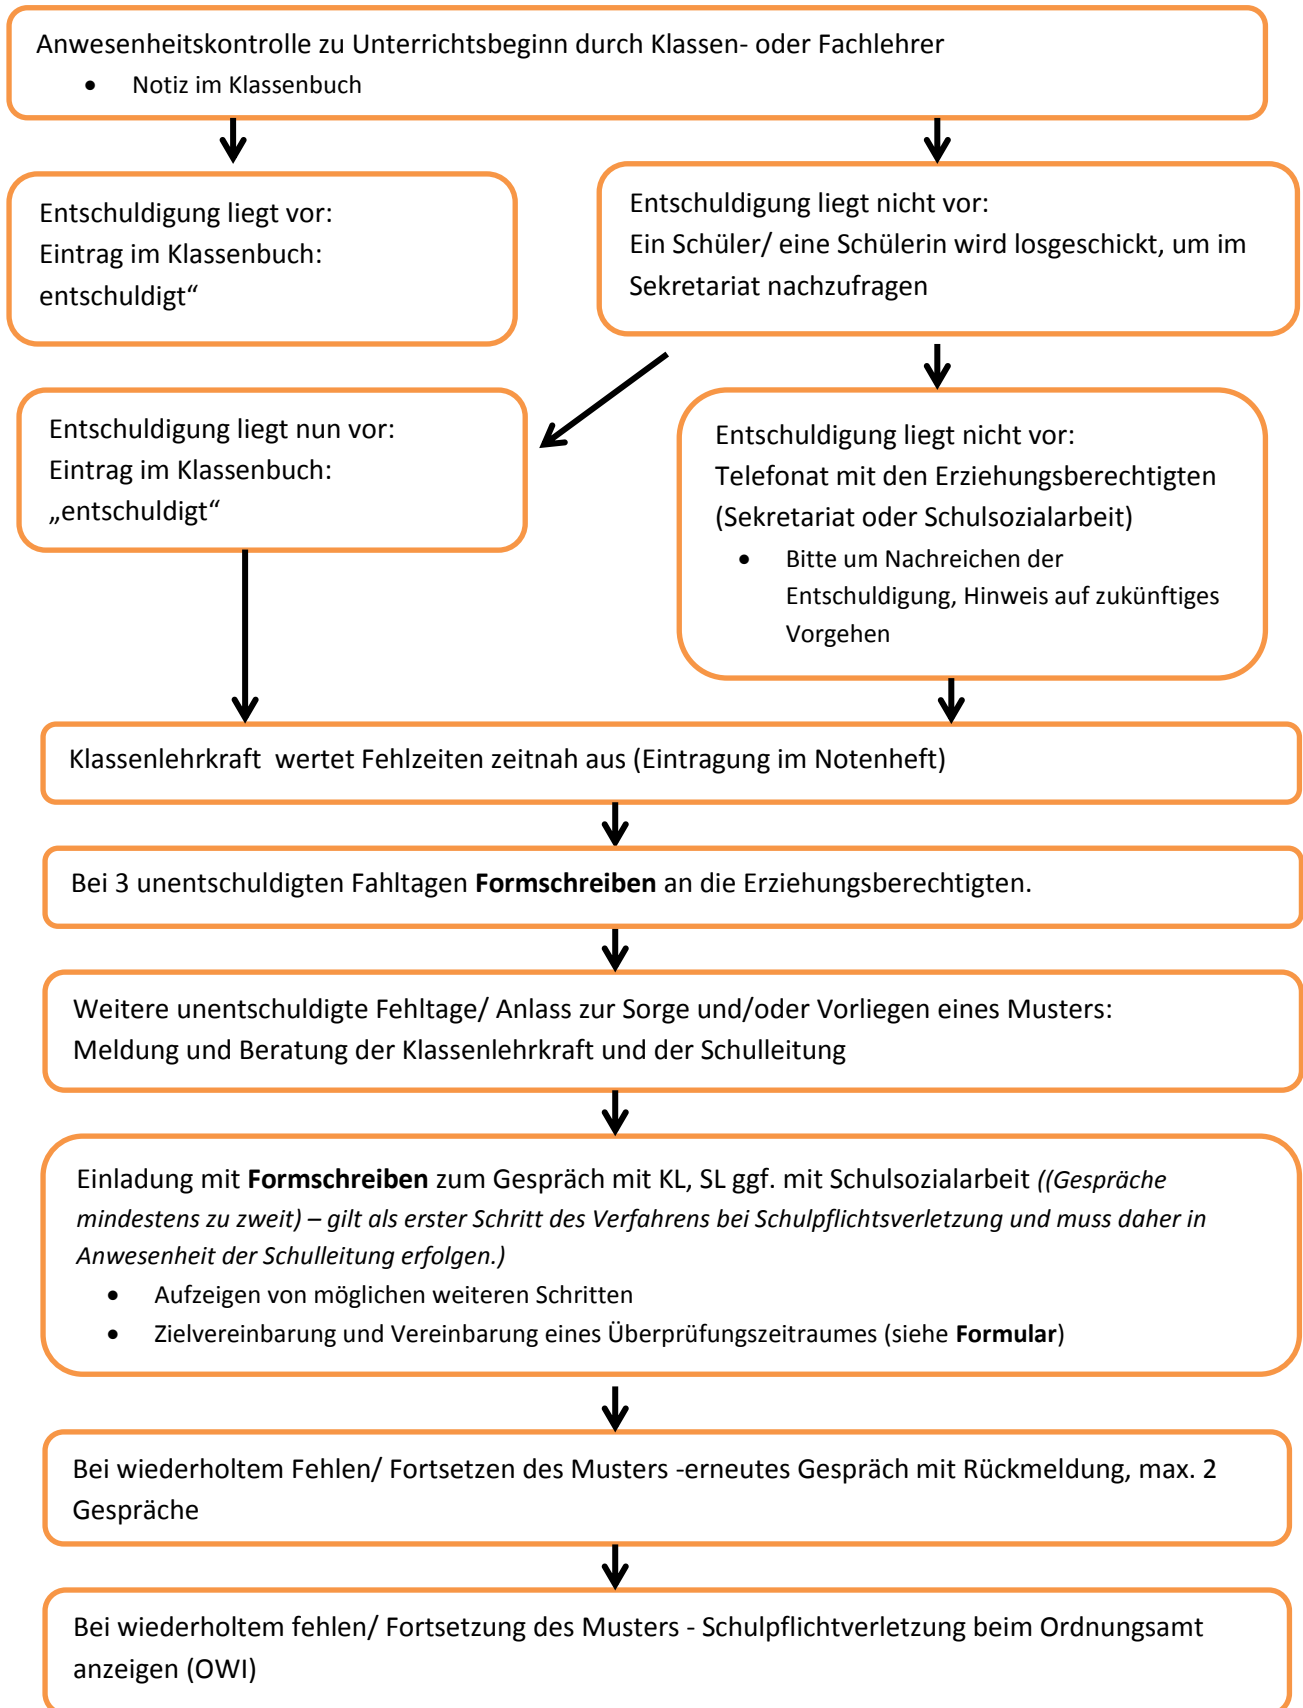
Anwesenheitskontrolle zu Unterrichtsbeginn durch Klassen- oder Fachlehrer
- Notiz im Klassenbuch

Entschuldigung liegt vor:
Eintrag im Klassenbuch:
entschuldigt“

Entschuldigung liegt nicht vor:
Ein Schüler/ eine Schülerin wird losgeschickt, um im Sekretariat nachzufragen

Entschuldigung liegt nun vor:
Eintrag im Klassenbuch:
„entschuldigt“

Entschuldigung liegt nicht vor:
Telefonat mit den Erziehungsberechtigten (Sekretariat oder Schulsozialarbeit)
- Bitte um Nachreichen der Entschuldigung, Hinweis auf zukünftiges Vorgehen

Klassenlehrkraft wertet Fehlzeiten zeitnah aus (Eintragung im Notenheft)

Bei 3 unentschuldigten Fahltagen **Formschreiben** an die Erziehungsberechtigten.

Weitere unentschuldigte Fehltage/ Anlass zur Sorge und/oder Vorliegen eines Musters:
Meldung und Beratung der Klassenlehrkraft und der Schulleitung

Einladung mit **Formschreiben** zum Gespräch mit KL, SL ggf. mit Schulsozialarbeit *((Gespräche mindestens zu zweit) – gilt als erster Schritt des Verfahrens bei Schulpflichtsverletzung und muss daher in Anwesenheit der Schulleitung erfolgen.)*
- Aufzeigen von möglichen weiteren Schritten
- Zielvereinbarung und Vereinbarung eines Überprüfungszeitraumes (siehe **Formular**)

Bei wiederholtem Fehlen/ Fortsetzen des Musters -erneutes Gespräch mit Rückmeldung, max. 2 Gespräche

Bei wiederholtem fehlen/ Fortsetzung des Musters - Schulpflichtverletzung beim Ordnungsamt anzeigen (OWI)